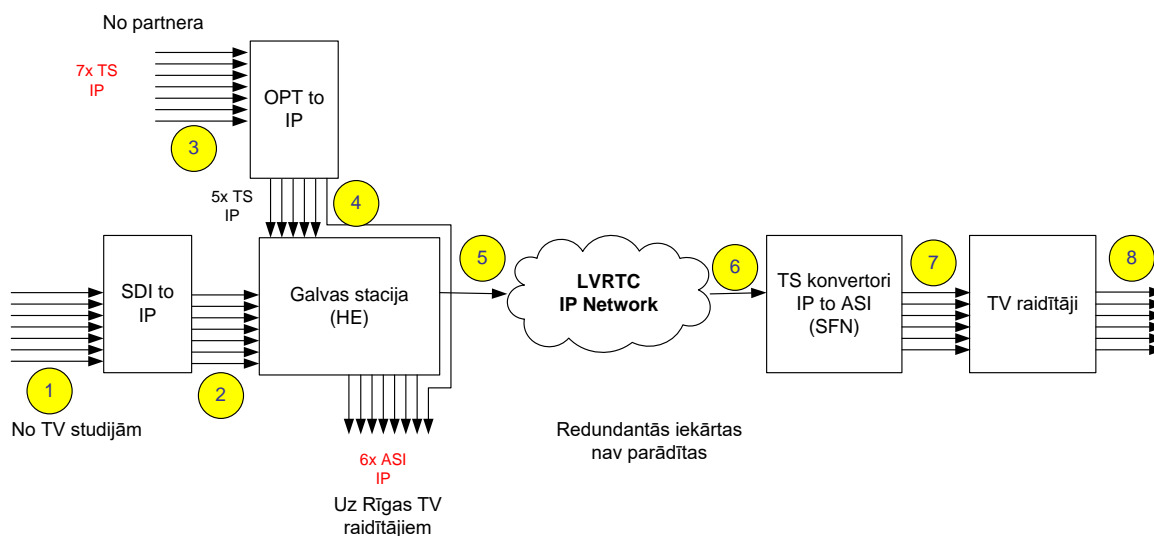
No partnera

7x TS
IP

OPT to
IP

3

5x TS
IP

4

SDI to
IP

Galvas stacija
(HE)

5

LVRTC
IP Network

6

TS konvertori
IP to ASI
(SFN)

7

TV raidītāji

8

1

No TV studijām

2

6x ASI
IP

Uz Rīgas TV
raidītājiem

Redundantās iekārtas
nav parādītas